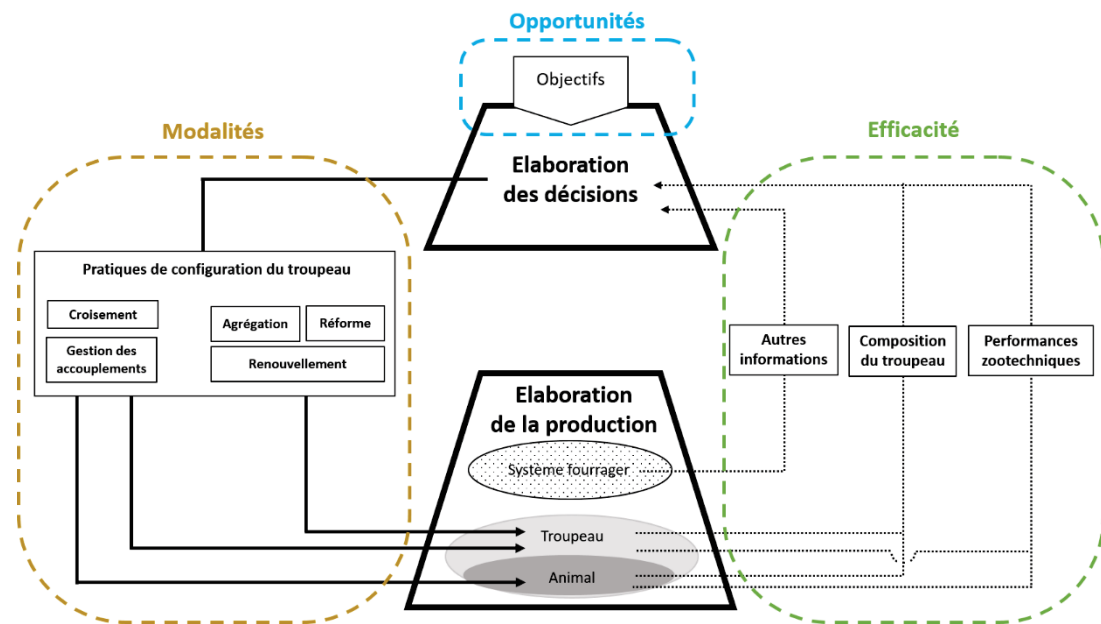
Opportunités

Objectifs

Modalités

Efficacité

Elaboration des décisions

Pratiques de configuration du troupeau

Croisement

Gestion des accouplements

Agrégation

Réforme

Renouvellement

Autres informations

Composition du troupeau

Performances zootechniques

Elaboration de la production

Système fourrager

Troupeau

Animal